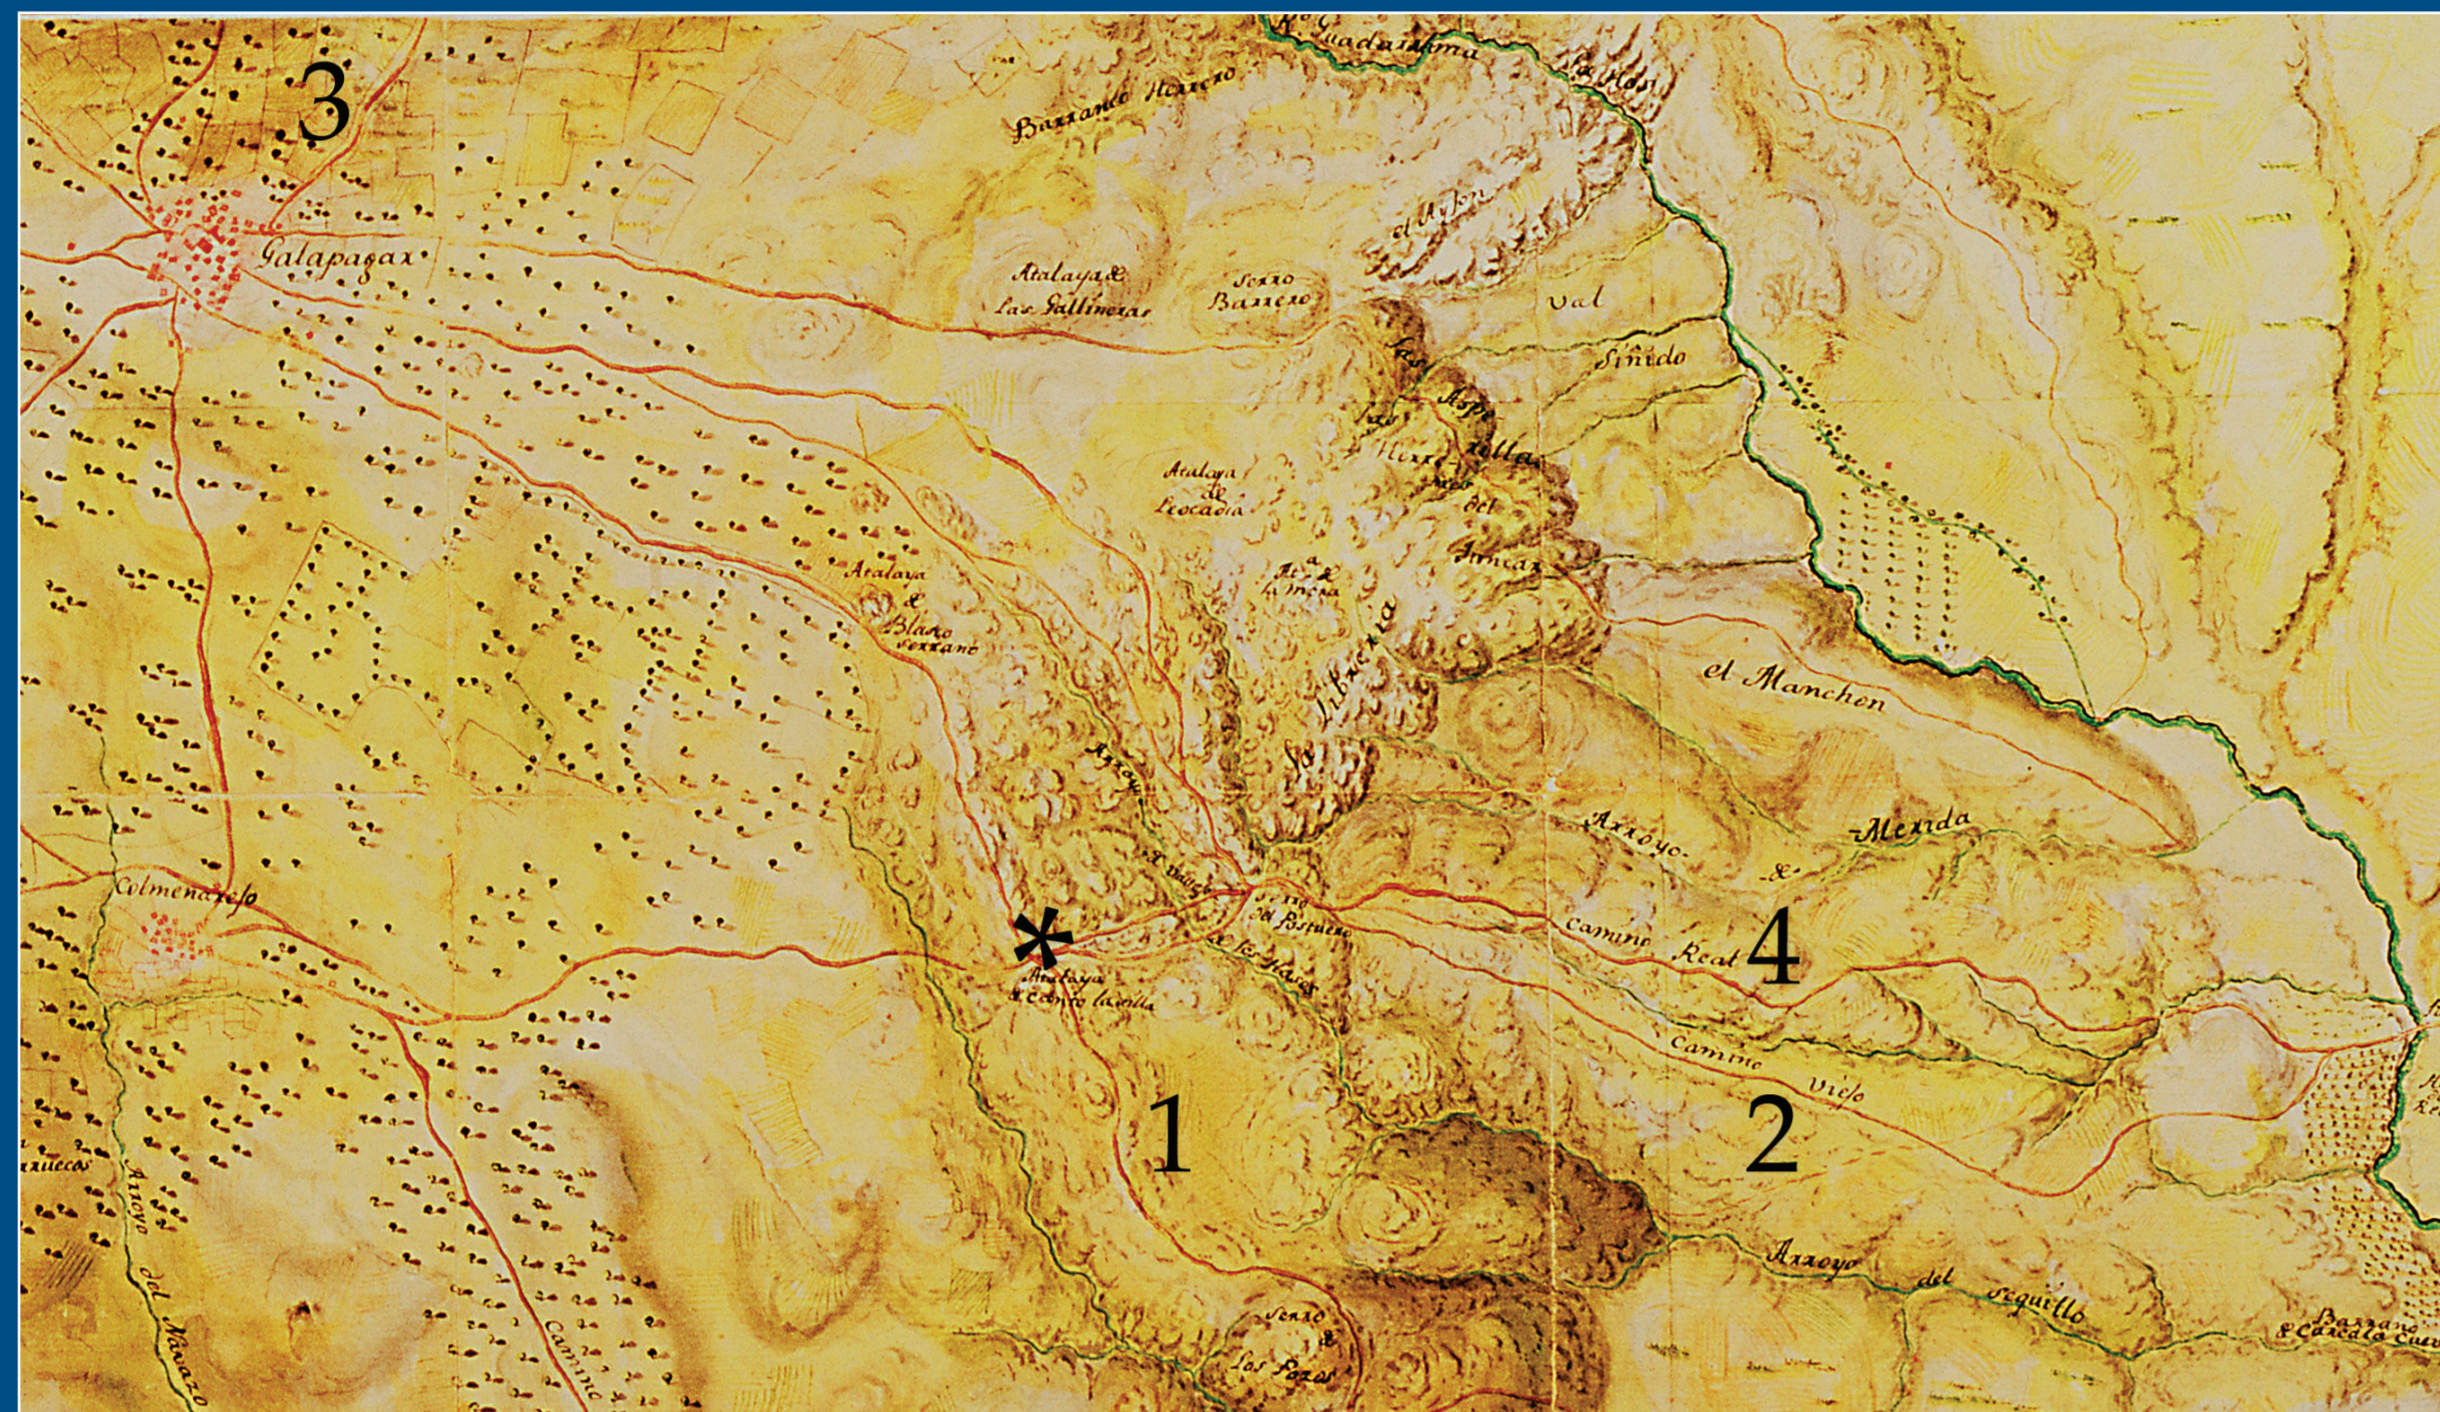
3

Rº Guadarrama

Barranco Herrero

Galapagar

Atalaya de Las Gallineras

Serro Banero

Val

Sinedo

Atalaya de Leocadia

Atalaya de Blanco serrano

el Manchon

Arroyo de Merida

Colmenarejo

*

Atalaya de Cerro lacilla

Camino Real

4

Camino Viejo

1

2

Arroyo del Seguillo

Serro de Los Pozos

Arroyo del Nauazo

Camino

Barranco del Caballo